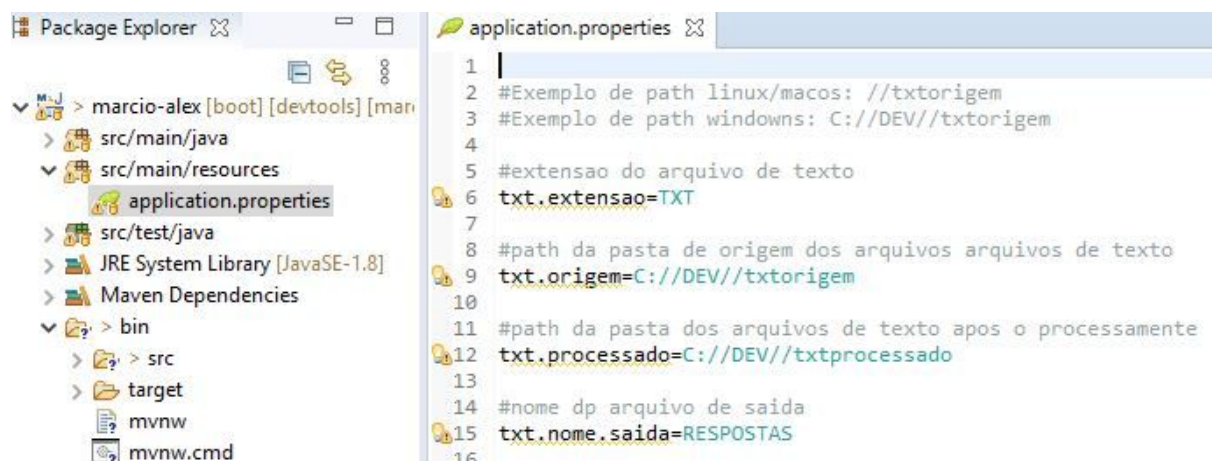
Package Explorer

> marcio-alex [boot] [devtools] [mar
src/main/java
src/main/resources
application.properties
src/test/java
JRE System Library [JavaSE-1.8]
Maven Dependencies
> bin
> src
target
mvnw
mvnw.cmd

application.properties

1
2 #Exemplo de path linux/macos: //txtorigem
3 #Exemplo de path windowns: C://DEV//txtorigem
4
5 #extensao do arquivo de texto
6 txt.extensao=TXT
7
8 #path da pasta de origem dos arquivos arquivos de texto
9 txt.origem=C://DEV//txtorigem
10
11 #path da pasta dos arquivos de texto apos o processamente
12 txt.processado=C://DEV//txtprocessado
13
14 #nome dp arquivo de saida
15 txt.nome.saida=RESPOSTAS
16